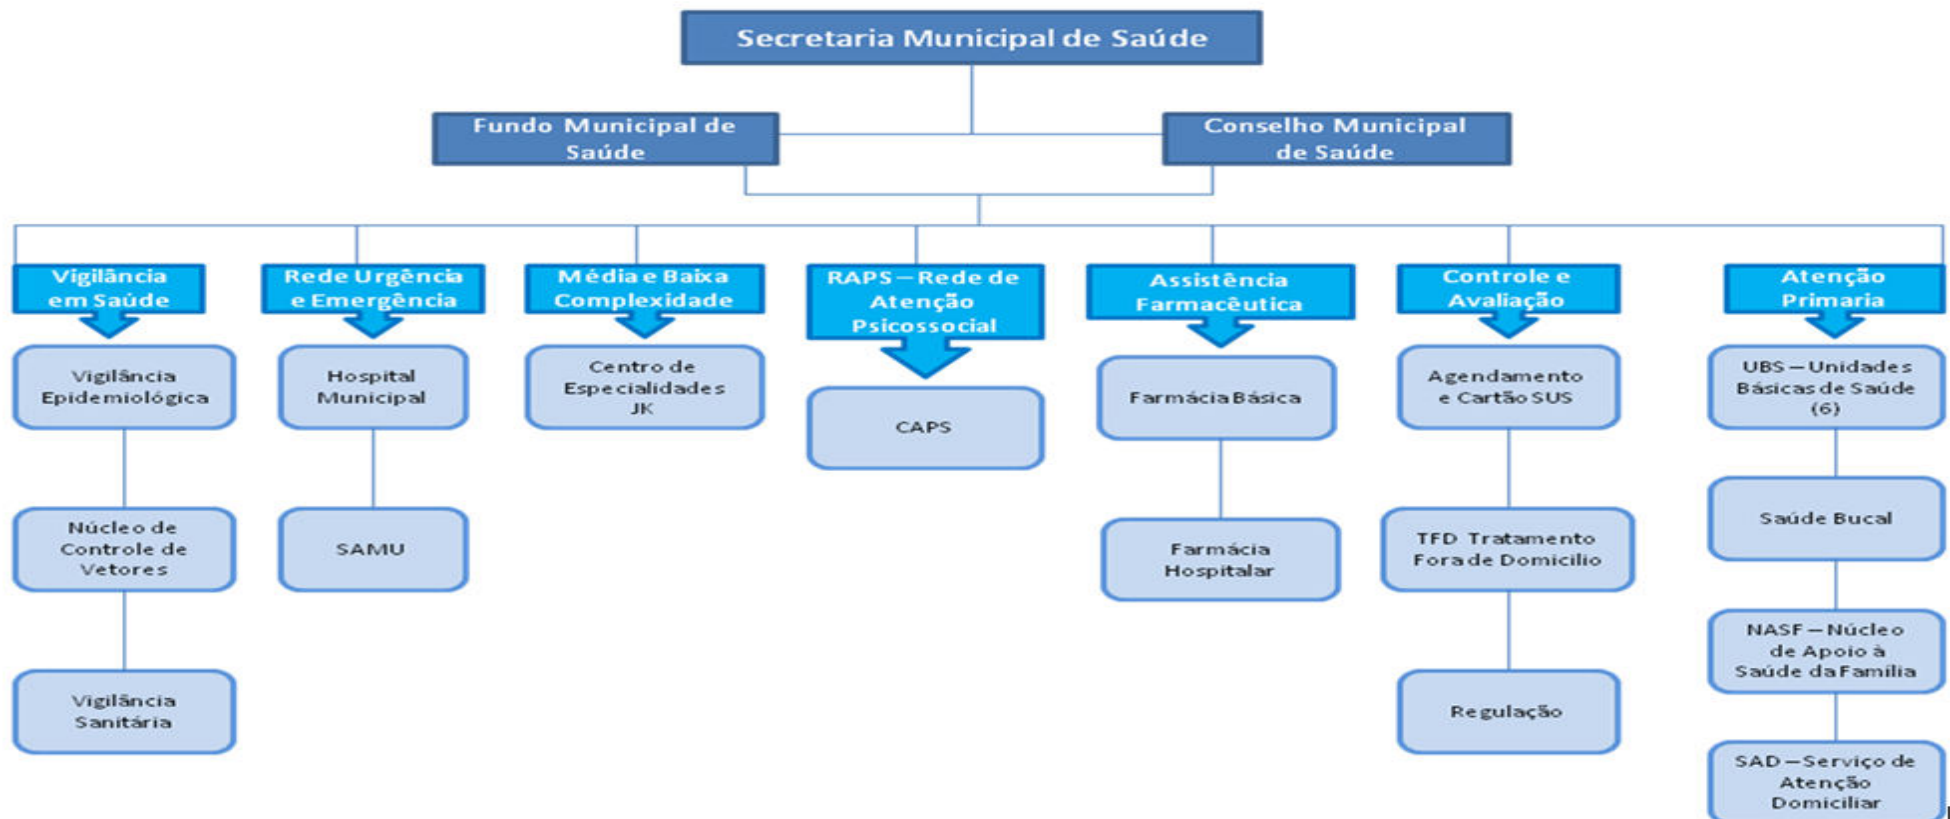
Secretaria Municipal de Saúde

Fundo Municipal de Saúde

Conselho Municipal de Saúde

Vigilância em Saúde

Vigilância Epidemiológica

Núcleo de Controle de Vetores

Vigilância Sanitária

Rede Urgência e Emergência

Hospital Municipal

SAMU

Média e Baixa Complexidade

Centro de Especialidades JK

RAPS – Rede de Atenção Psicossocial

CAPS

Assistência Farmacêutica

Farmácia Básica

Farmácia Hospitalar

Controle e Avaliação

Agendamento e Cartão SUS

TFD Tratamento Fora de Domicilio

Regulação

Atenção Primaria

UBS – Unidades Básicas de Saúde (6)

Saúde Bucal

NASF – Núcleo de Apoio à Saúde da Família

SAD – Serviço de Atenção Domiciliar